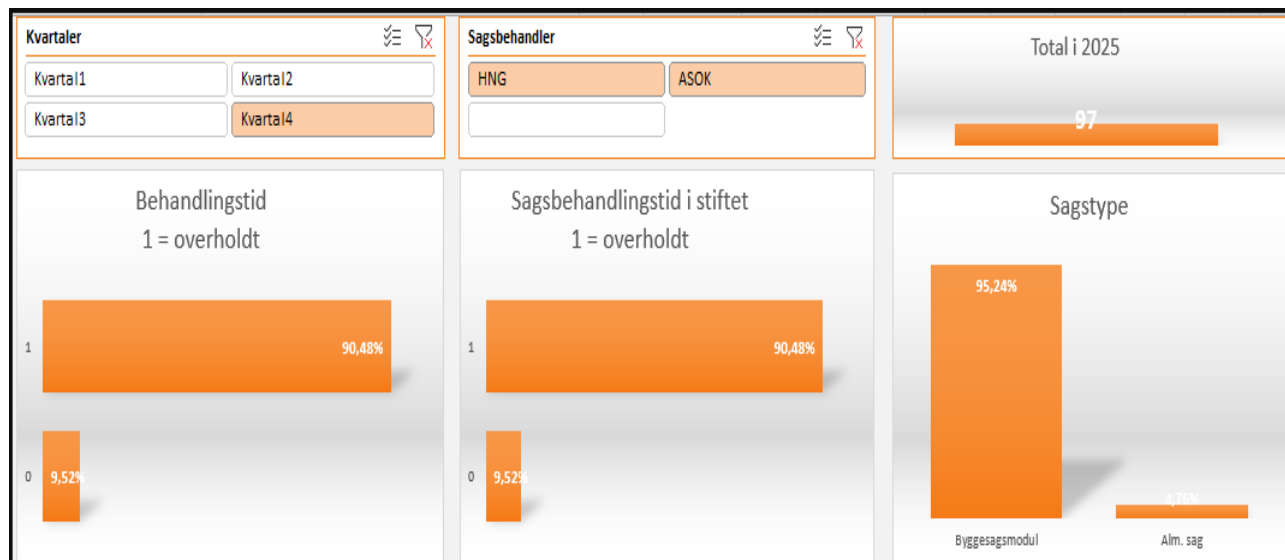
Kvartaler

Kvartal1
Kvartal2
Kvartal3
Kvartal4

Sagsbehandler

HNG
ASOK

Total i 2025

97

Behandlingstid
1 = overholdt

1
90,48%
0
9,52%

Sagsbehandlingstid i stiftet
1 = overholdt

1
90,48%
0
9,52%

Sagstype

95,24%
4,76%
Byggesagsmodul
Alm. sag